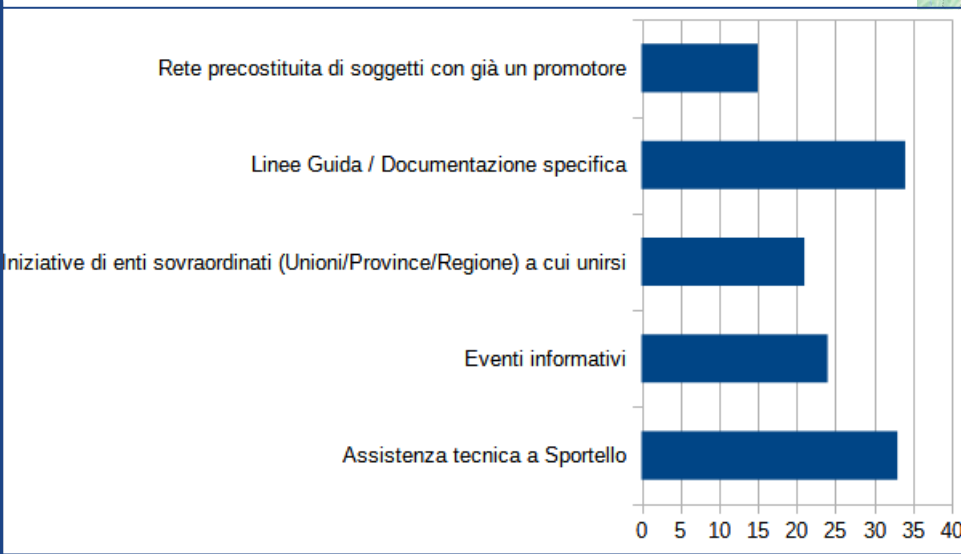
Rete precostituita di soggetti con già un promotore

Linee Guida / Documentazione specifica

Iniziative di enti sovraordinati (Unioni/Province/Regione) a cui unirsi

Eventi informativi

Assistenza tecnica a Sportello

0 5 10 15 20 25 30 35 40